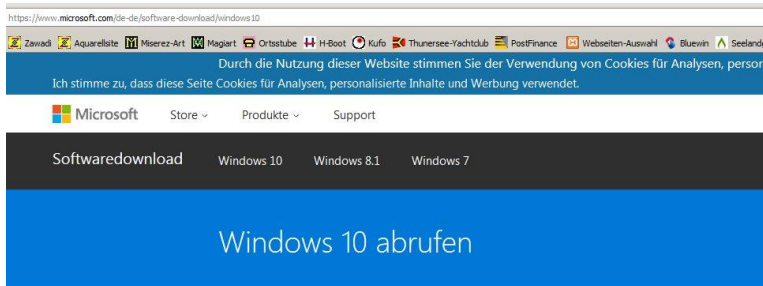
https://www.microsoft.com/de-de/software-download/windows10

Zawadi Aquarellsite Miserez-Art Magiart Ortsstube H-Boot Kufo Thunersee-Yachtclub PostFinance Webseiten-Auswahl Bluewin Seeland

Durch die Nutzung dieser Website stimmen Sie der Verwendung von Cookies für Analysen, persor
Ich stimme zu, dass diese Seite Cookies für Analysen, personalisierte Inhalte und Werbung verwendet.

Microsoft Store Produkte Support

Softwaredownload Windows 10 Windows 8.1 Windows 7

Windows 10 abrufen